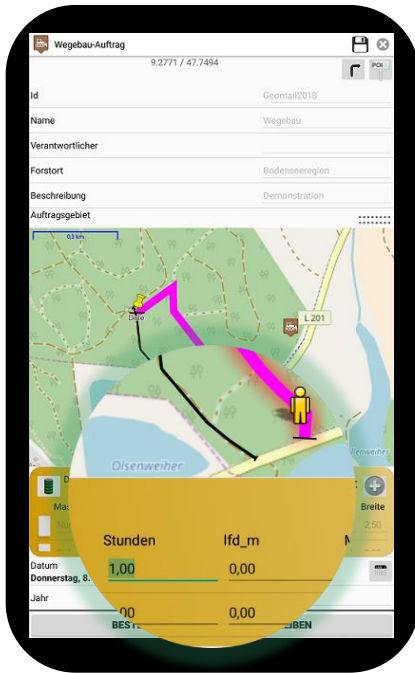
Wegebau-Auftrag
9.2771 / 47.7494
POI

Id
Geomail2018
Name
Wegebau
Verantwortlicher
Forstort
Bodenseeregion
Beschreibung
Demonstration
Auftragsgebiet

0,3 km
L 201
Olsenweiher
Olsenweiher

D
Mas
Breite
Nu
2,50

Stunden
lfd_m
M
1,00
0,00
00
0,00

Datum
Donnerstag, 8.
Jahr

BEST
IBEN